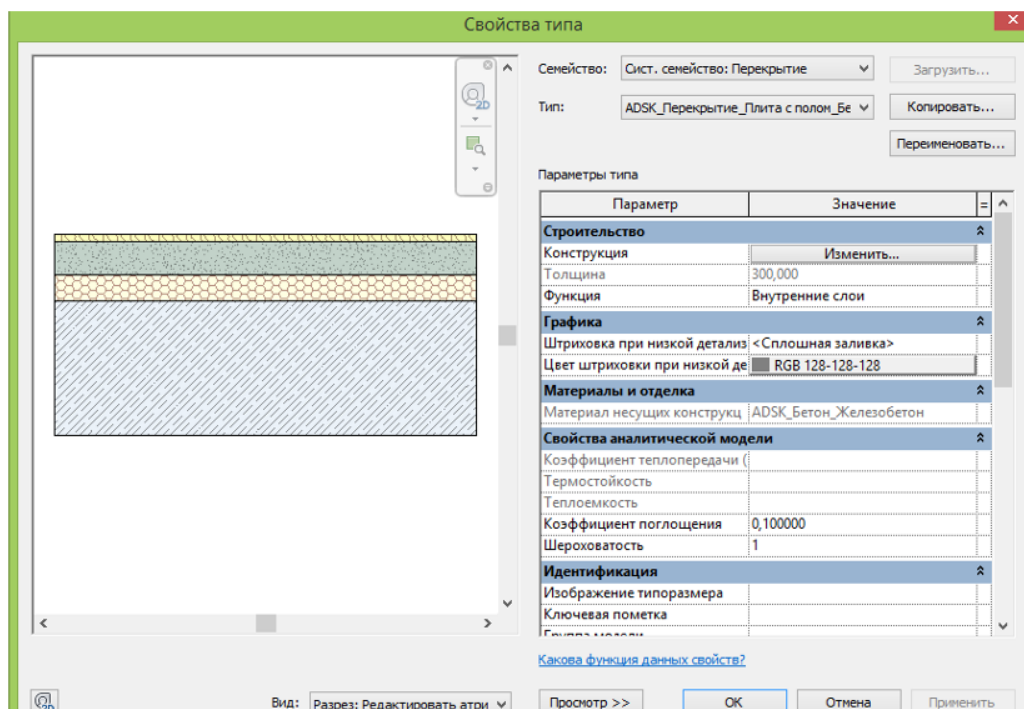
Свойства типа

2D

Семейство: Сист. семейство: Перекрытие
Загрузить...

Тип: ADSK_Перекрытие_Плита с полом_Бе
Копировать...

Переименовать...

Параметры типа

| Параметр | Значение | = |
|---|---|---|
| Строительство | | |
| Конструкция | Изменить... | |
| Толщина | 300,000 | |
| Функция | Внутренние слои | |
| Графика | | |
| Штриховка при низкой детализ | <Сплошная заливка> | |
| Цвет штриховки при низкой де | RGB 128-128-128 | |
| Материалы и отделка | | |
| Материал несущих конструкц | ADSK_Бетон_Железобетон | |
| Свойства аналитической модели | | |
| Коэффициент теплопередачи ( | | |
| Термостойкость | | |
| Теплоемкость | | |
| Коэффициент поглощения | 0,100000 | |
| Шероховатость | 1 | |
| Идентификация | | |
| Изображение типоразмера | | |
| Ключевая пометка | | |
| Группа модели | | |

Какова функция данных свойств?

Вид: Разрез: Редактировать атри
Просмотр >>
OK
Отмена
Применить